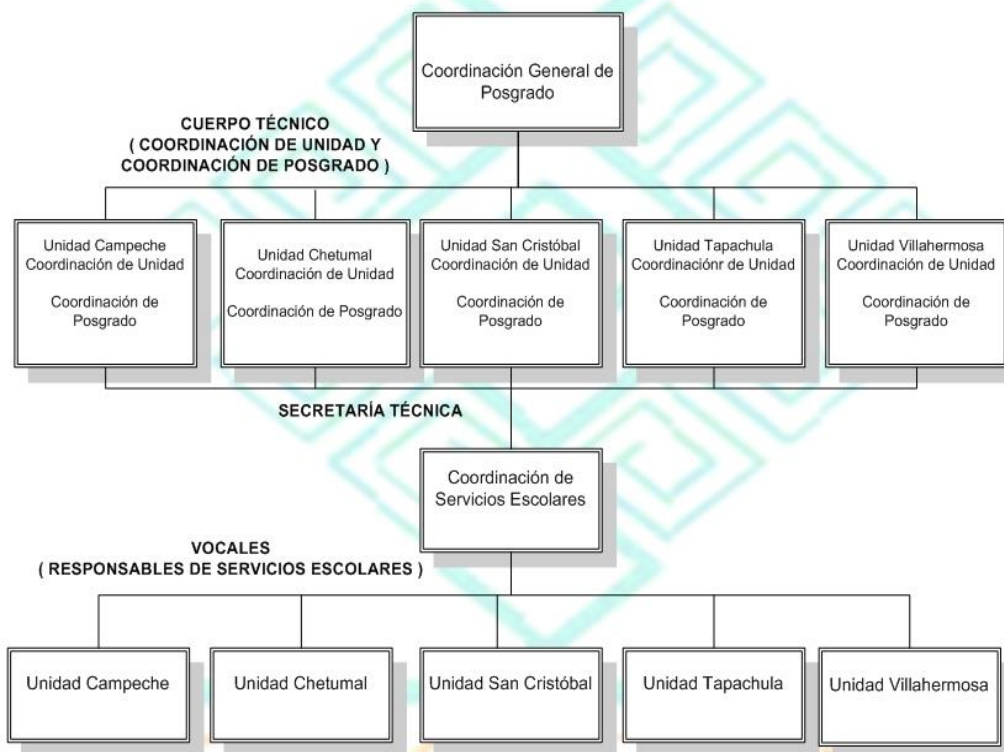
Coordinación General de Posgrado

CUERPO TÉCNICO
( COORDINACIÓN DE UNIDAD Y COORDINACIÓN DE POSGRADO )

Unidad Campeche
Coordinación de Unidad

Coordinación de Posgrado

Unidad Chetumal
Coordinación de Unidad

Coordinación de Posgrado

Unidad San Cristóbal
Coordinación de Unidad

Coordinación de Posgrado

Unidad Tapachula
Coordinaciónr de Unidad

Coordinación de Posgrado

Unidad Villahermosa
Coordinación de Unidad

Coordinación de Posgrado

SECRETARÍA TÉCNICA

Coordinación de Servicios Escolares

VOCALES
( RESPONSABLES DE SERVICIOS ESCOLARES )

Unidad Campeche

Unidad Chetumal

Unidad San Cristóbal

Unidad Tapachula

Unidad Villahermosa